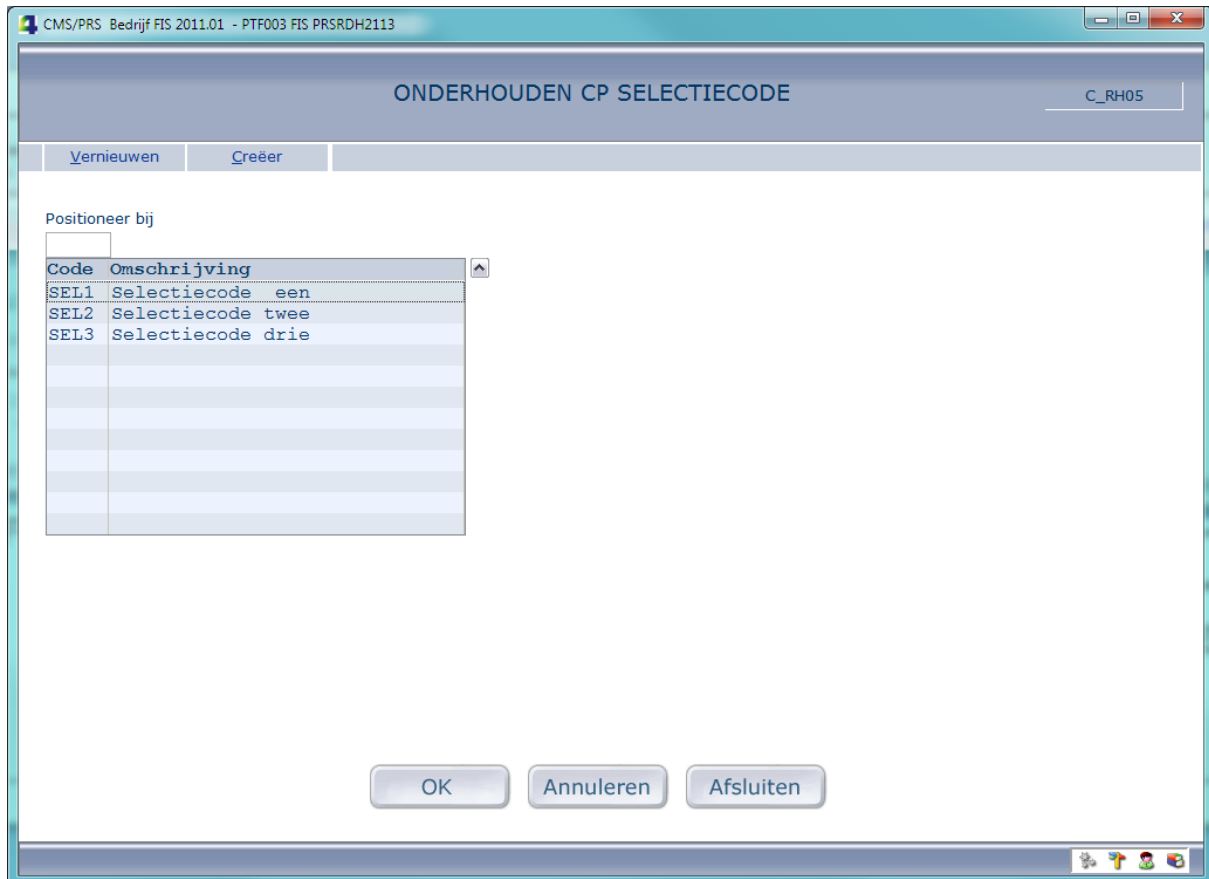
CMS/PRS Bedrijf FIS 2011.01 - PTF003 FIS PRSRDH2113

ONDERHOUDEN CP SELECTIECODE

C_RH05

Vernieuwen Creëer

Positioneer bij

| Code | Omschrijving |
|---|---|
| SEL1 | Selectiecode een |
| SEL2 | Selectiecode twee |
| SEL3 | Selectiecode drie |

OK Annuleren Afsluiten